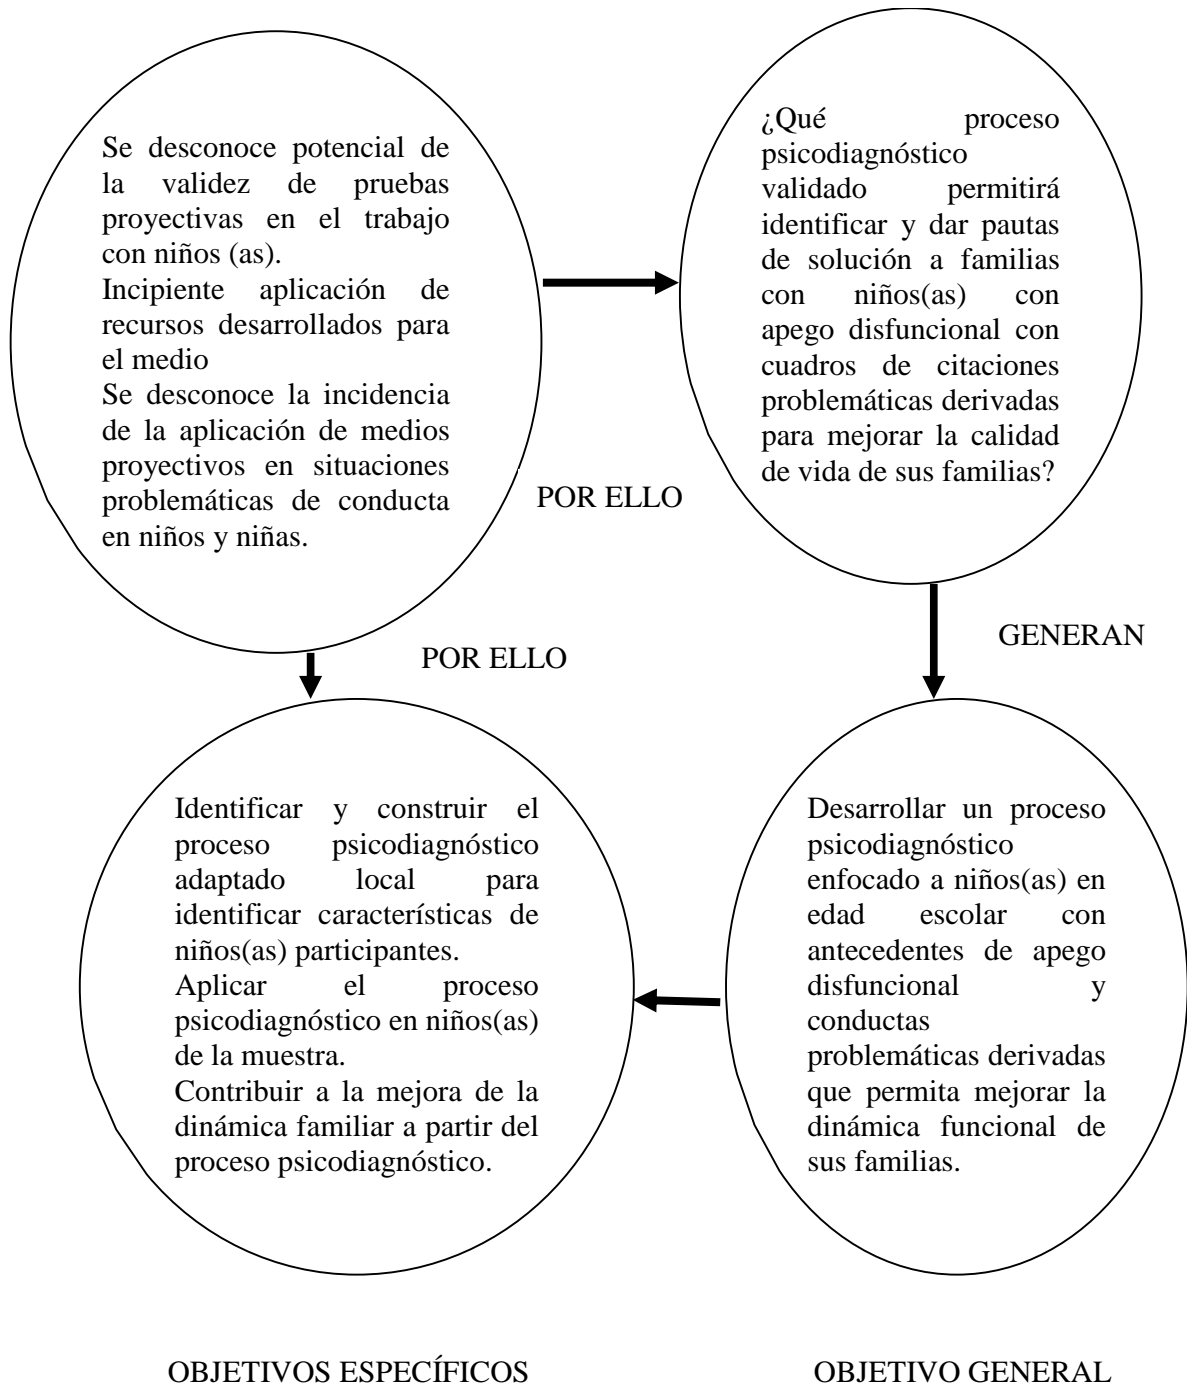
Se desconoce potencial de la validez de pruebas proyectivas en el trabajo con niños (as).
Incipiente aplicación de recursos desarrollados para el medio
Se desconoce la incidencia de la aplicación de medios proyectivos en situaciones problemáticas de conducta en niños y niñas.

¿Qué proceso psicodiagnóstico validado permitirá identificar y dar pautas de solución a familias con niños(as) con apego disfuncional con cuadros de citaciones problemáticas derivadas para mejorar la calidad de vida de sus familias?

POR ELLO

GENERAN

POR ELLO

Identificar y construir el proceso psicodiagnóstico adaptado local para identificar características de niños(as) participantes.
Aplicar el proceso psicodiagnóstico en niños(as) de la muestra.
Contribuir a la mejora de la dinámica familiar a partir del proceso psicodiagnóstico.

Desarrollar un proceso psicodiagnóstico enfocado a niños(as) en edad escolar con antecedentes de apego disfuncional y conductas problemáticas derivadas que permita mejorar la dinámica funcional de sus familias.

OBJETIVOS ESPECÍFICOS

OBJETIVO GENERAL